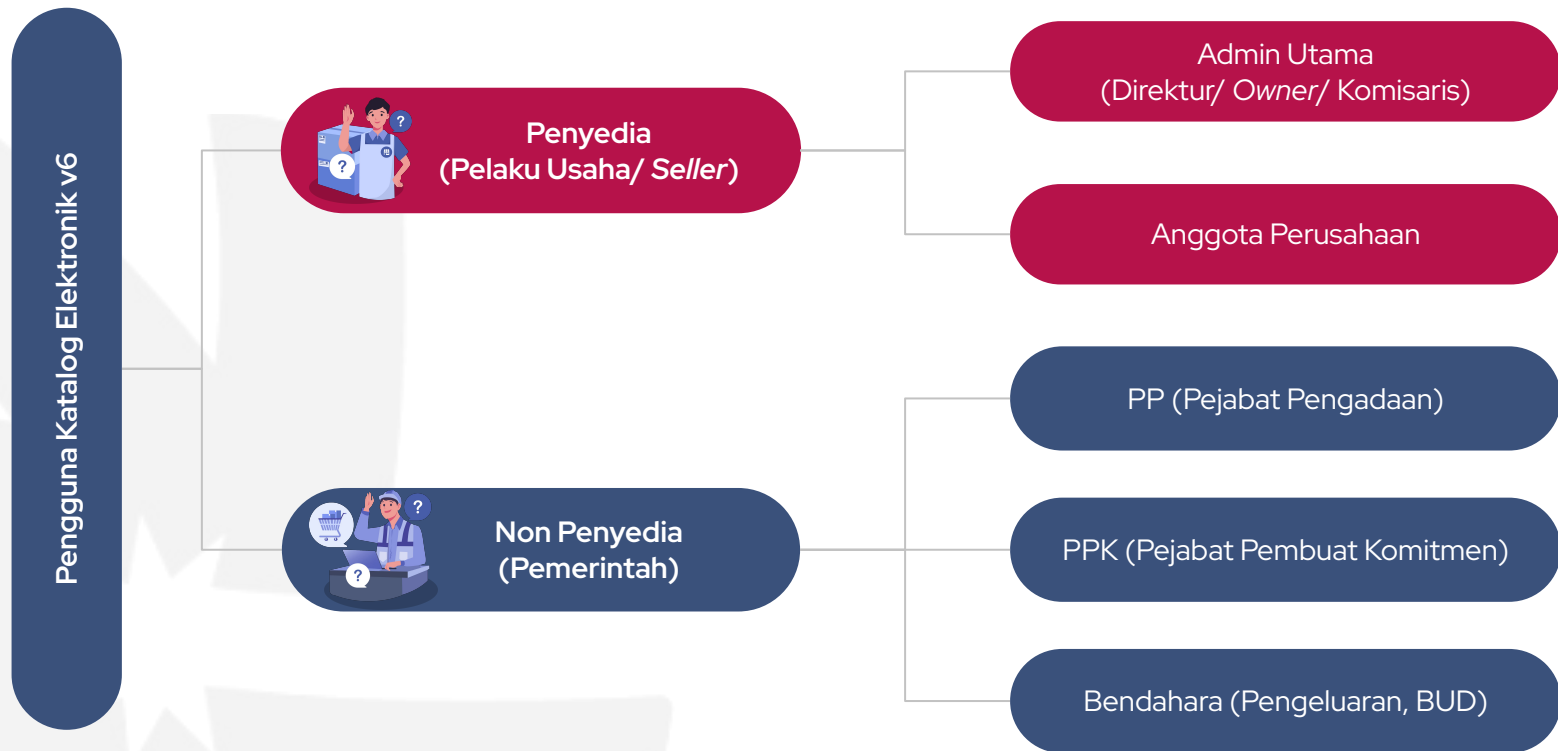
Pengguna Katalog Elektronik v6

Penyedia
(Pelaku Usaha/ Seller)

Admin Utama
(Direktur/ Owner/ Komisaris)

Anggota Perusahaan

Non Penyedia
(Pemerintah)

PP (Pejabat Pengadaan)

PPK (Pejabat Pembuat Komitmen)

Bendahara (Pengeluaran, BUD)